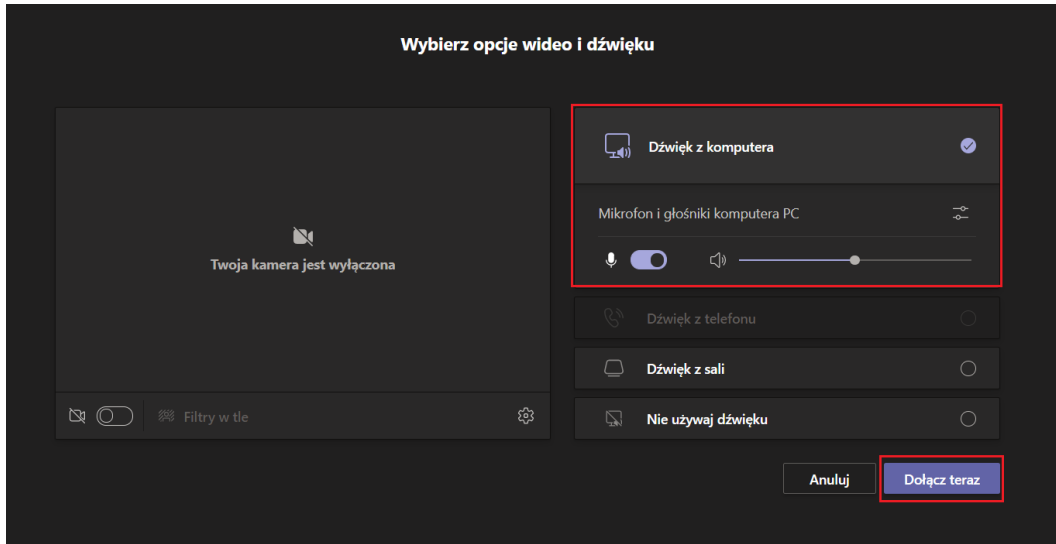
Wybierz opcje wideo i dźwięku

Twoja kamera jest wyłączona

Filtry w tle

Dźwięk z komputera

Mikrofon i głośniki komputera PC

Dźwięk z telefonu

Dźwięk z sali

Nie używaj dźwięku

Anuluj

Dołącz teraz